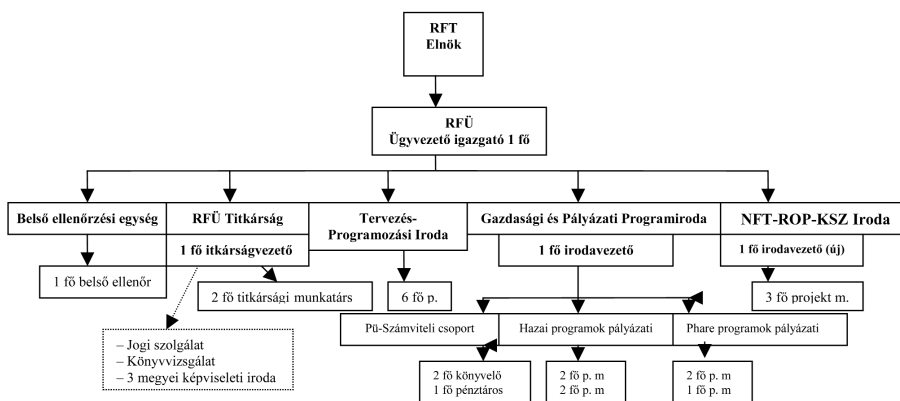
RFT
Elnök

RFÜ
Ügyvezető igazgató 1 fő

Belső ellenőrzési egység

1 fő belső ellenőr

RFÜ Titkárság

1 fő itkárságvezető

2 fő titkársági munkatárs

– Jogi szolgálat
– Könyvvizsgálat
– 3 megyei képviseleti iroda

Tervezés-Programozási Iroda

6 fő p.

Gazdasági és Pályázati Programiroda

1 fő irodavezető

Pü-Számviteli csoport

2 fő könyvelő
1 fő pénztáros

Hazai programok pályázati

2 fő p. m
2 fő p. m

Phare programok pályázati

2 fő p. m
1 fő p. m

NFT-ROP-KSZ Iroda

1 fő irodavezető (új)

3 fő projekt m.